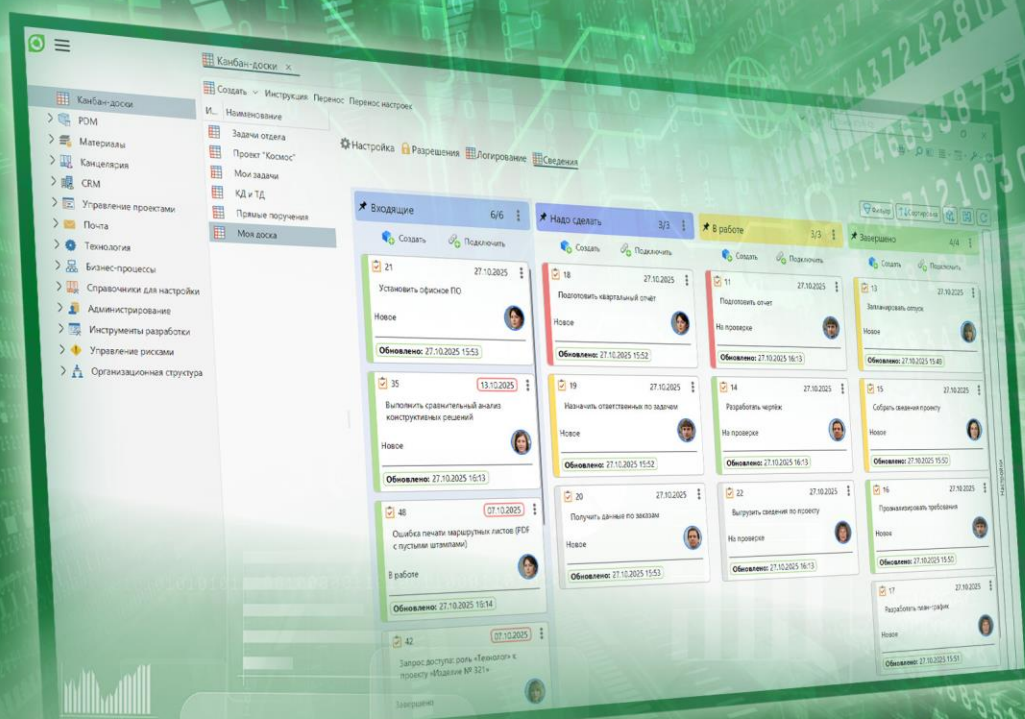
Канбан-доски ×

Создать Инструкция Перенос Перенос настроек

И... Наименование
Задачи отдела
Проект "Космос"
Мои задачи
КД и ТД
Прямые поручения
Моя доска

Канбан-доски
PDM
Материалы
Канцелярия
CRM
Управление проектами
Почта
Технология
Бизнес-процессы
Справочники для настройки
Администрирование
Инструменты разработки
Управление рисками
Организационная структура

Настройка Разрешения Логирование Сведения

Фильтр Сортировка

Входящие 6/6
Создать Подключить
21 27.10.2025
Установить офисное ПО
Новое
Обновлено: 27.10.2025 15:53
35 13.10.2025
Выполнить сравнительный анализ конструктивных решений
Новое
Обновлено: 27.10.2025 16:13
48 07.10.2025
Ошибка печати маршрутных листов (PDF с пустыми штампами)
В работе
Обновлено: 27.10.2025 19:14
42 07.10.2025
Запрос доступа: роль «Технолог» к проекту «Изделие № 321»
Завершено

Надо сделать 3/3
Создать Подключить
18 27.10.2025
Подготовить квартальный отчет
Новое
Обновлено: 27.10.2025 15:52
19 27.10.2025
Назначить ответственных по задачам
Новое
Обновлено: 27.10.2025 15:52
20 27.10.2025
Получить данные по заказам
Новое
Обновлено: 27.10.2025 15:53

В работе 3/3
Создать Подключить
11 27.10.2025
Подготовить отчет
На проверке
Обновлено: 27.10.2025 16:13
14 27.10.2025
Разработать чертеж
На проверке
Обновлено: 27.10.2025 16:13
22 27.10.2025
Выгрузить сведения по проекту
На проверке
Обновлено: 27.10.2025 16:13

Завершено 4/4
Создать Подключить
13 27.10.2025
Запланировать отпуск
Новое
Обновлено: 27.10.2025 15:40
15 27.10.2025
Собрать сведения проекту
Новое
Обновлено: 27.10.2025 15:50
16 27.10.2025
Проанализировать требования
Новое
Обновлено: 27.10.2025 15:50
17 27.10.2025
Разработать план-график
Новое
Обновлено: 27.10.2025 15:51

Настройки